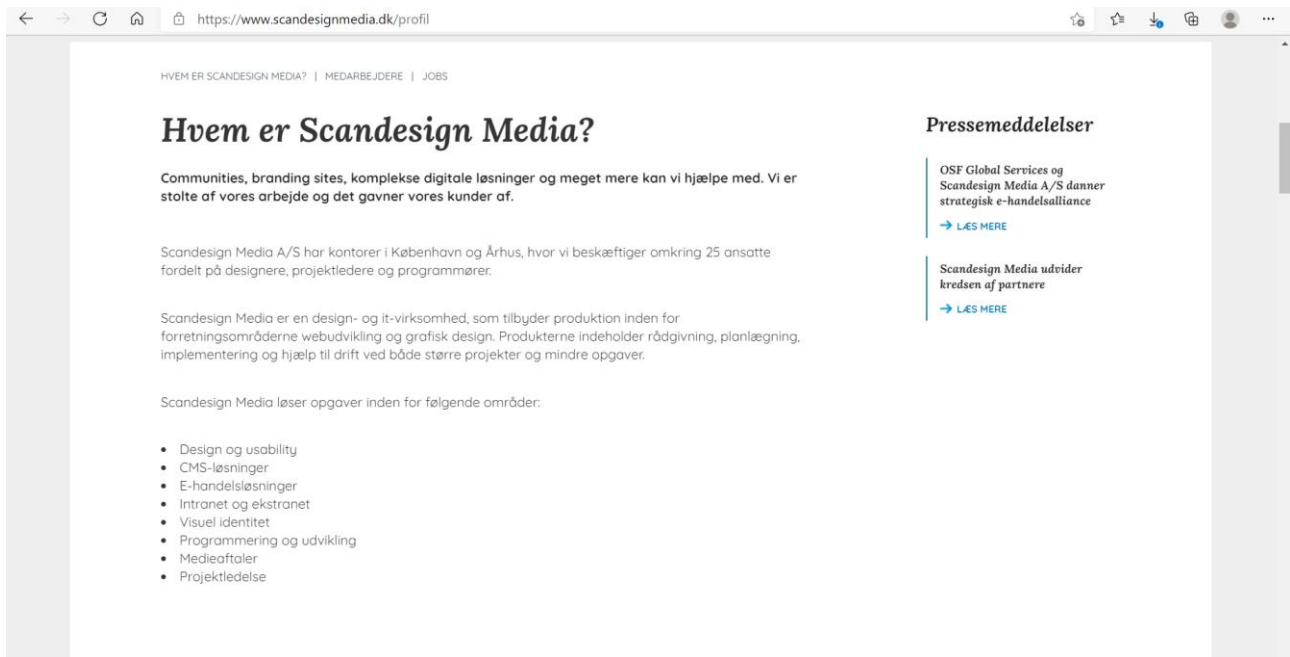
https://www.scandesignmedia.dk/profil

HVEM ER SCANDESIGN MEDIA? | MEDARBEJDERE | JOBS

Hvem er Scandesign Media?

Communities, branding sites, komplekse digitale løsninger og meget mere kan vi hjælpe med. Vi er stolte af vores arbejde og det gavner vores kunder af.

Scandesign Media A/S har kontorer i København og Århus, hvor vi beskæftiger omkring 25 ansatte fordelt på designere, projektledere og programmører.

Scandesign Media er en design- og it-virksomhed, som tilbyder produktion inden for forretningsområderne webudvikling og grafisk design. Produkterne indeholder rådgivning, planlægning, implementering og hjælp til drift ved både større projekter og mindre opgaver.

Scandesign Media løser opgaver inden for følgende områder:

- Design og usability
- CMS-løsninger
- E-handelsløsninger
- Intranet og ekstranet
- Visuel identitet
- Programmering og udvikling
- Medieaftaler
- Projektledelse

Pressemeddelelser

OSF Global Services og Scandesign Media A/S danner strategisk e-handelsalliance

→ LÆS MERE

Scandesign Media udvider kredsen af partnere

→ LÆS MERE